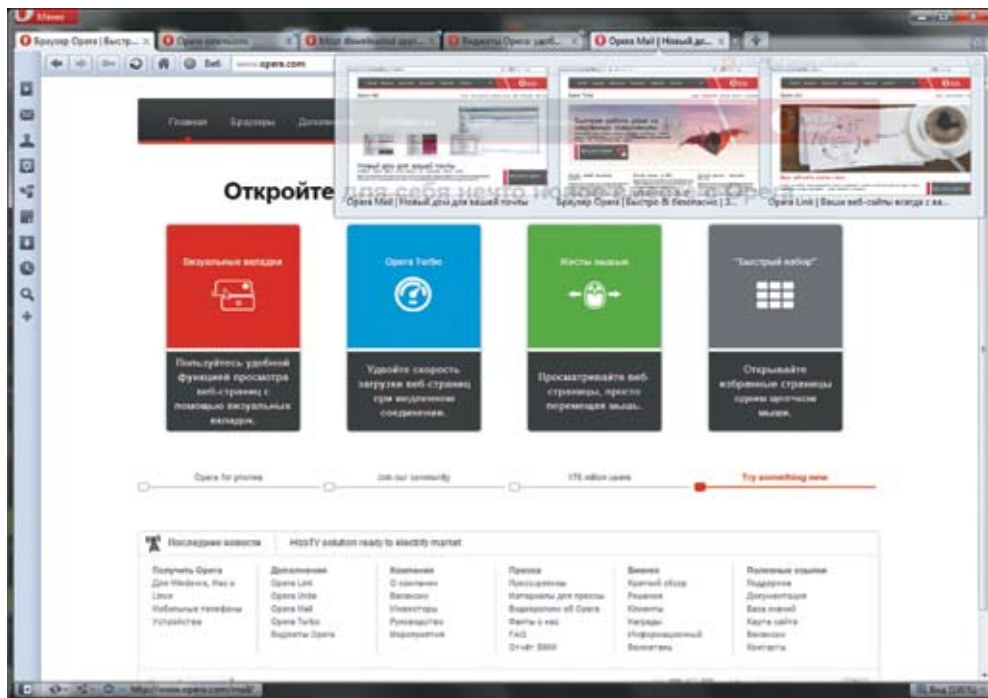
Меню

Браузер Opera | Быстр... Opera downloads Most downloaded appl... Виджеты Opera: удоб... Opera Mail | Новый до...

Веб www.opera.com

Opera Mail | Новый дом для вашей почты    Браузер Opera | Быстро & безопасно | З...    Opera Link | Ваши веб-сайты всегда с ва...

Главная Браузеры Дополнения

Откройте для себя нечто новое вместе с Opera

Визуальные вкладки
Пользуйтесь удобной функцией просмотра веб-страниц с помощью визуальных вкладок.

Opera Turbo
Удвойте скорость загрузки веб-страниц при медленном соединении.

Жесты мышью
Просматривайте веб-страницы, просто перемещая мышь.

"Быстрый набор"
Открывайте избранные страницы одним щелчком мыши.

Opera for phones    Join our community    175 million users    Try something new

Последние новости    HbbTV solution ready to electrify market

Получить Opera
Для Windows, Mac и Linux
Мобильные телефоны
Устройства

Дополнения
Opera Link
Opera Unite
Opera Mail
Opera Turbo
Виджеты Opera

Компания
О компании
Вакансии
Инвесторы
Руководство
Мероприятия

Пресса
Пресс-релизы
Материалы для прессы
Видеоролики об Opera
Факты о нас
FAQ
Отчёт SMW

Бизнес
Краткий обзор
Решения
Клиенты
Награды
Информационный бюллетень

Полезные ссылки
Поддержка
Документация
База знаний
Карта сайта
Вакансии
Контакты

http://www.opera.com/mail/